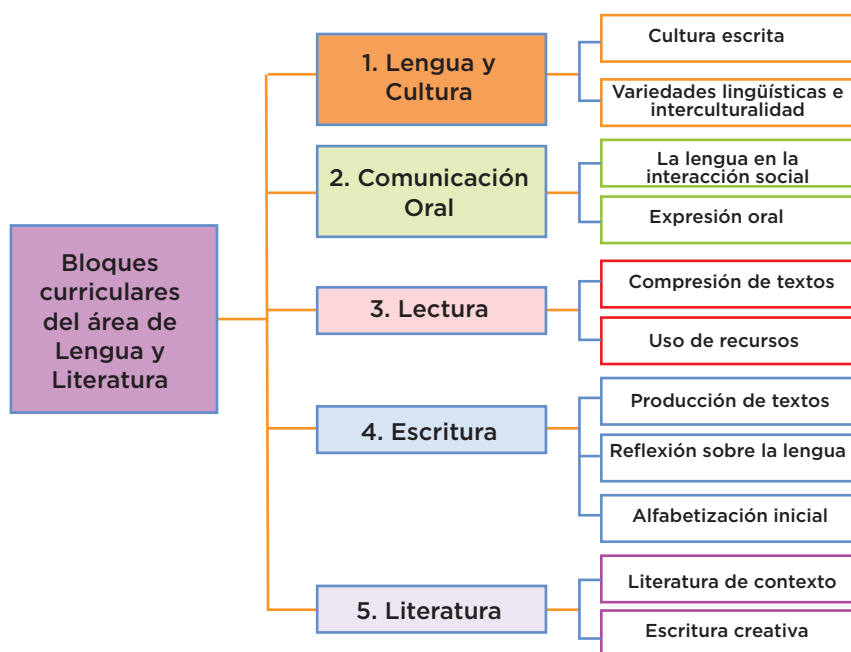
Bloques curriculares del área de Lengua y Literatura

1. Lengua y Cultura

Cultura escrita

Variedades lingüísticas e interculturalidad

2. Comunicación Oral

La lengua en la interacción social

Expresión oral

3. Lectura

Compresión de textos

Uso de recursos

4. Escritura

Producción de textos

Reflexión sobre la lengua

Alfabetización inicial

5. Literatura

Literatura de contexto

Escritura creativa